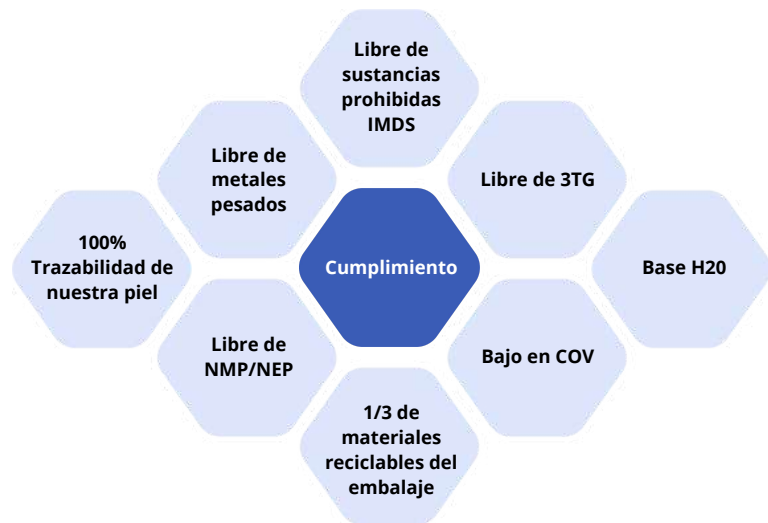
Libre de sustancias prohibidas IMDS

Libre de metales pesados

Libre de 3TG

100% Trazabilidad de nuestra piel

Cumplimiento

Base H20

Libre de NMP/NEP

Bajo en COV

1/3 de materiales reciclables del embalaje